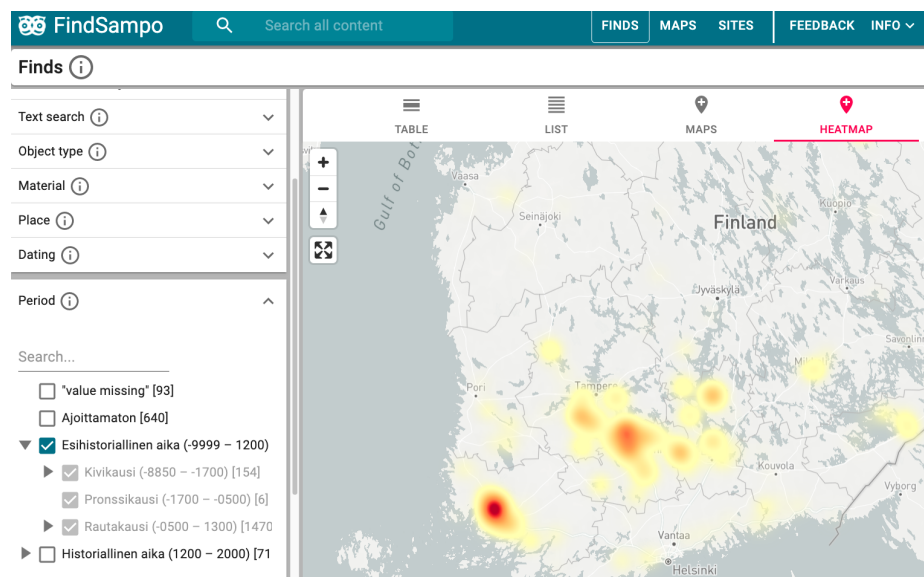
FindSampo
Search all content
FINDS MAPS SITES FEEDBACK INFO

Finds

Text search
Object type
Material
Place
Dating

Period

Search...

"value missing" [93]
Ajoittamaton [640]
Esihistoriallinen aika (-9999 – 1200)
Kivikausi (-8850 – -1700) [154]
Pronssikausi (-1700 – -0500) [6]
Rautakausi (-0500 – 1300) [1470
Historiallinen aika (1200 – 2000) [71

TABLE
LIST
MAPS
HEATMAP

+
−

Gulf of Bo
Vaasa
Seinäjoki
Finland
Kuopio
Jyväskylä
Mi
Savonlinna
Pori
Tampere
Kouvola
Vyborg
Vantaa
Helsinki